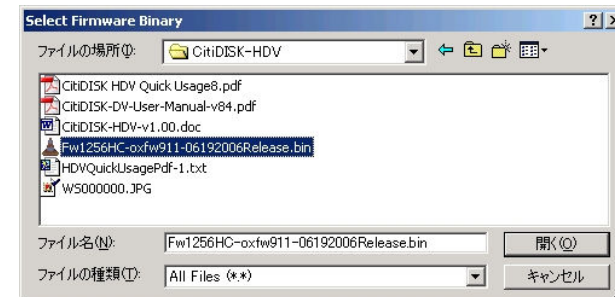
Select Firmware Binary

?

ファイルの場所(I): CitiDISK-HDV

CitiDISK HDV Quick Usage8.pdf
CitiDISK-DV-User-Manual-v84.pdf
CitiDISK-HDV-v1.00.doc
Fw1256HC-oxfw911-06192006Release.bin
HDVQuickUsagePdf-1.txt
WS000000.JPG

ファイル名(N): Fw1256HC-oxfw911-06192006Release.bin
開く(O)

ファイルの種類(T): All Files (*.*)
キャンセル